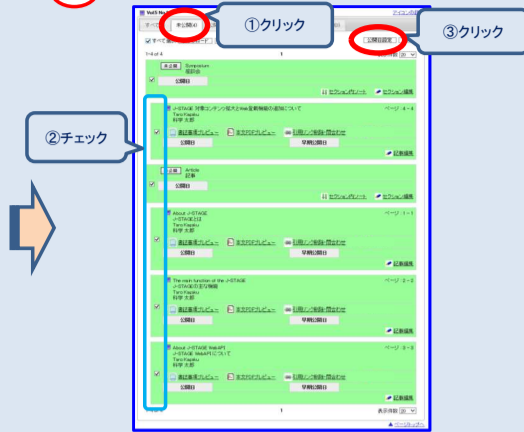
①クリック

③クリック

②チェック

Vol.5 No.

すべて

未公開

アイテムの

公開日設定

1-4 of 4

1

表示件数 20

未公開 Symposium

座談会

公開日

セクションPDF

セクション編集

J-STAGE 対象コンテンツ拡大とWeb登載機能の追加について

Taro Kagaku

科学 太郎

ページ: 4-4

書誌事項プレビュー

本文PDFプレビュー

引用ノン/削除・問合わせ

公開日

早期公開日

記事編集

未公開 Article

記事

公開日

セクションPDF

セクション編集

About J-STAGE

J-STAGEとは

Taro Kagaku

科学 太郎

ページ: 1-1

書誌事項プレビュー

本文PDFプレビュー

引用ノン/削除・問合わせ

公開日

早期公開日

記事編集

The main function of the J-STAGE

J-STAGEの主な機能

Taro Kagaku

科学 太郎

ページ: 2-2

書誌事項プレビュー

本文PDFプレビュー

引用ノン/削除・問合わせ

公開日

早期公開日

記事編集

About J-STAGE WebAPI

J-STAGE WebAPIについて

Taro Kagaku

科学 太郎

ページ: 3-3

書誌事項プレビュー

本文PDFプレビュー

引用ノン/削除・問合わせ

公開日

早期公開日

記事編集

1

表示件数 20

ページトップへ